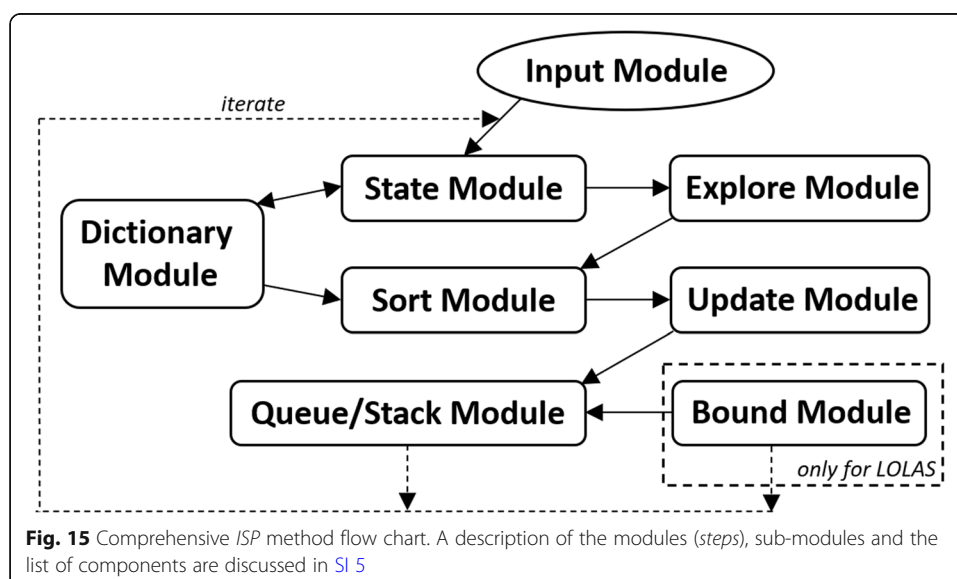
Input Module

iterate

State Module

Explore Module

Dictionary Module

Sort Module

Update Module

Queue/Stack Module

Bound Module

only for LOLAS

**Fig. 15** Comprehensive *ISP* method flow chart. A description of the modules (*steps*), sub-modules and the list of components are discussed in SI 5